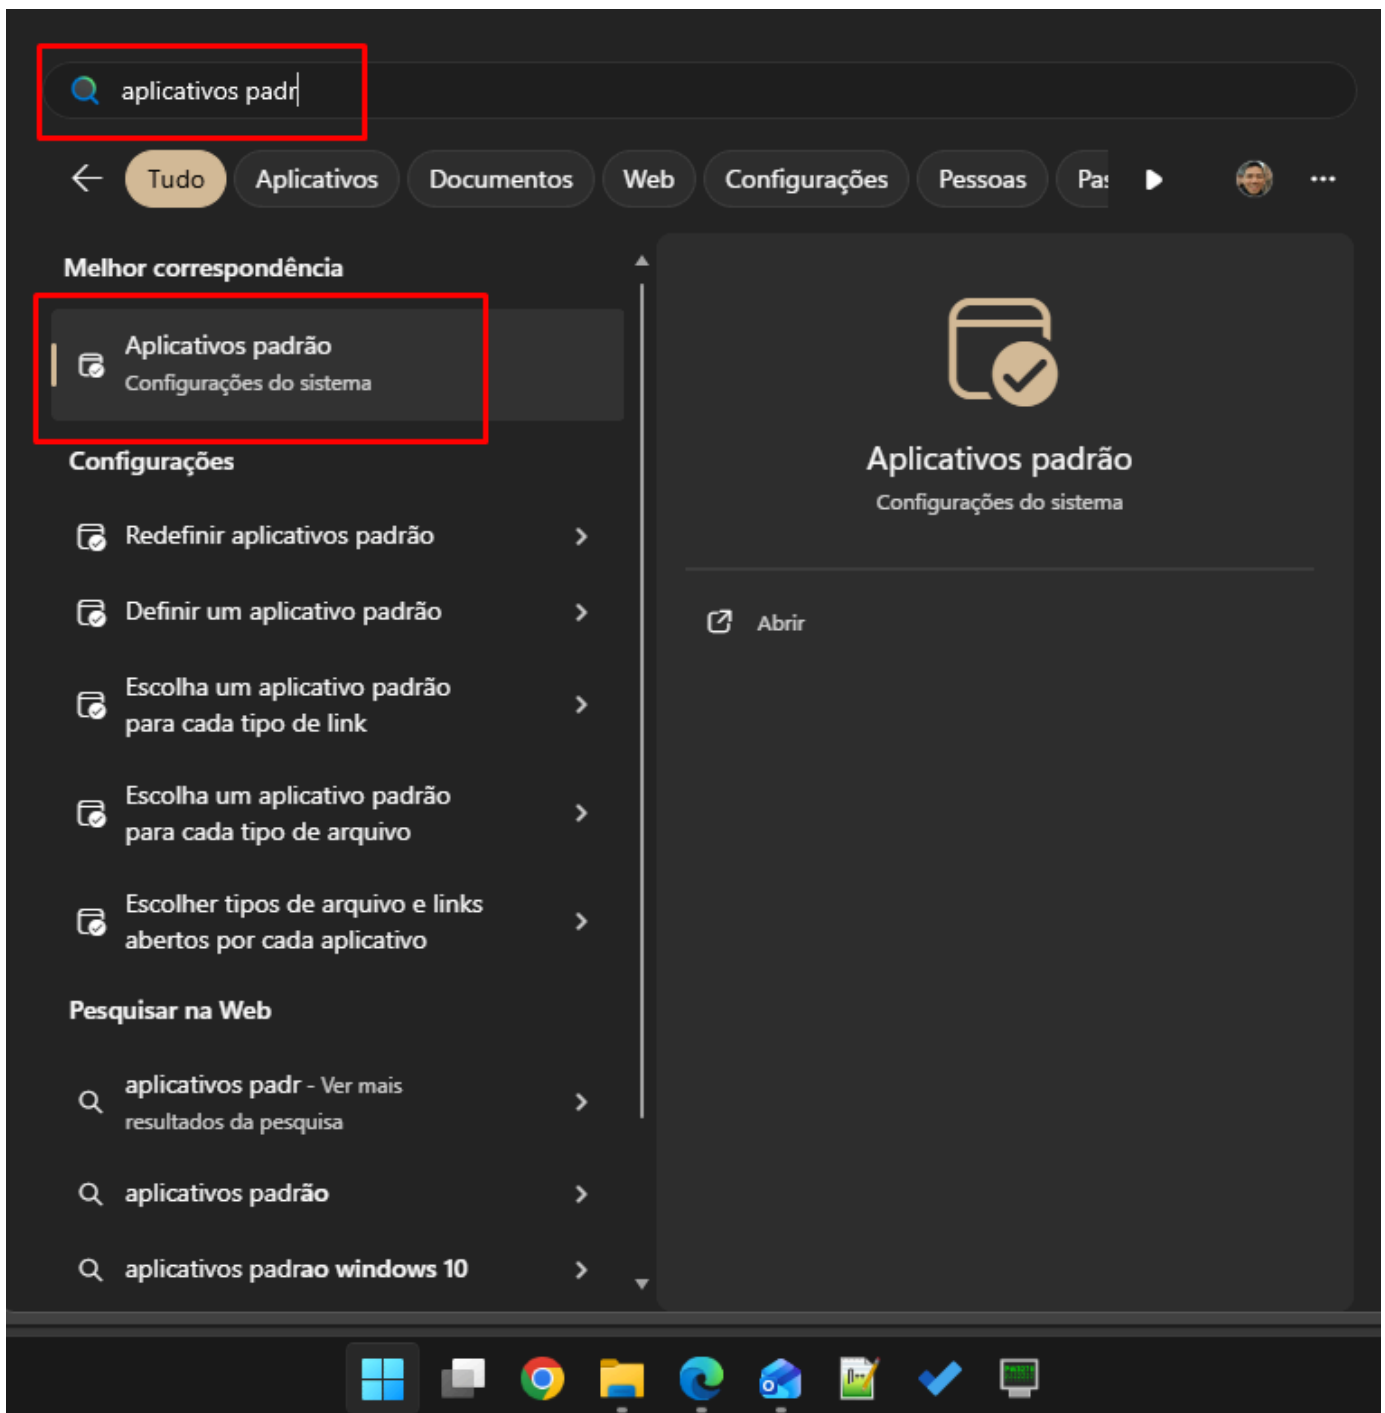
aplicativos padr

Tudo Aplicativos Documentos Web Configurações Pessoas Pa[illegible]

Melhor correspondência

Aplicativos padrão
Configurações do sistema

Configurações

Redefinir aplicativos padrão

Definir um aplicativo padrão

Escolha um aplicativo padrão para cada tipo de link

Escolha um aplicativo padrão para cada tipo de arquivo

Escolher tipos de arquivo e links abertos por cada aplicativo

Pesquisar na Web

aplicativos padr - Ver mais resultados da pesquisa

aplicativos padrão

aplicativos padrao windows 10

Aplicativos padrão
Configurações do sistema

Abrir